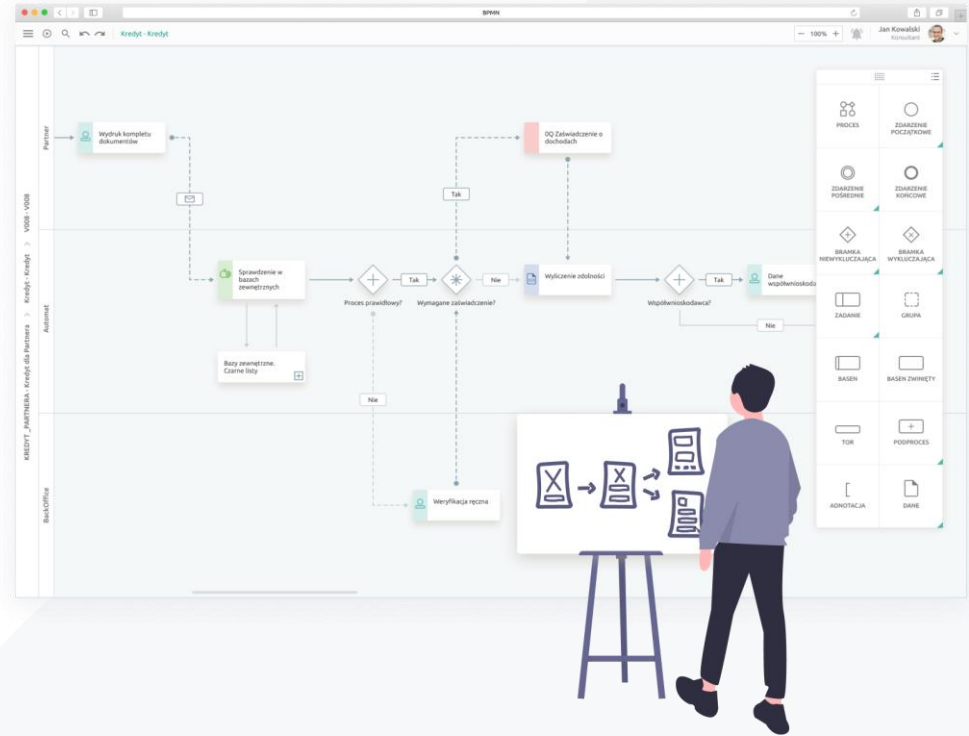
BPMN

Kredyt - Kredyt

— 100% +

Jan Kowalski
Konsultant

KREDYT_PARTNERA - Kredyt dla Partnera > Kredyt - Kredyt > V008 - V008

Partner

Automat

BackOffice

Wydruk kompletu dokumentów

OQ Zaświadczenie o dochodach

Tak

Sprawdzenie w bazach zewnętrznych

Tak

Nie

Wyliczenie zdolności

Tak

Dane współwnioskodawcy

Proces prawidłowy?

Wymagane zaświadczenie?

Współwnioskodawca?

Nie

Bazy zewnętrzne. Czarne listy

Nie

Weryfikacja ręczna

PROCES

ZDARZENIE POCZĄTKOWE

ZDARZENIE POŚREDNIE

ZDARZENIE KOŃCOWE

BRAMKA NIEWYKLUCZAJĄCA

BRAMKA WYKLUCZAJĄCA

ZADANIE

GRUPA

BASEN

BASEN ZWINIĘTY

TOR

PODPROCES

ADNOTACJA

DANE